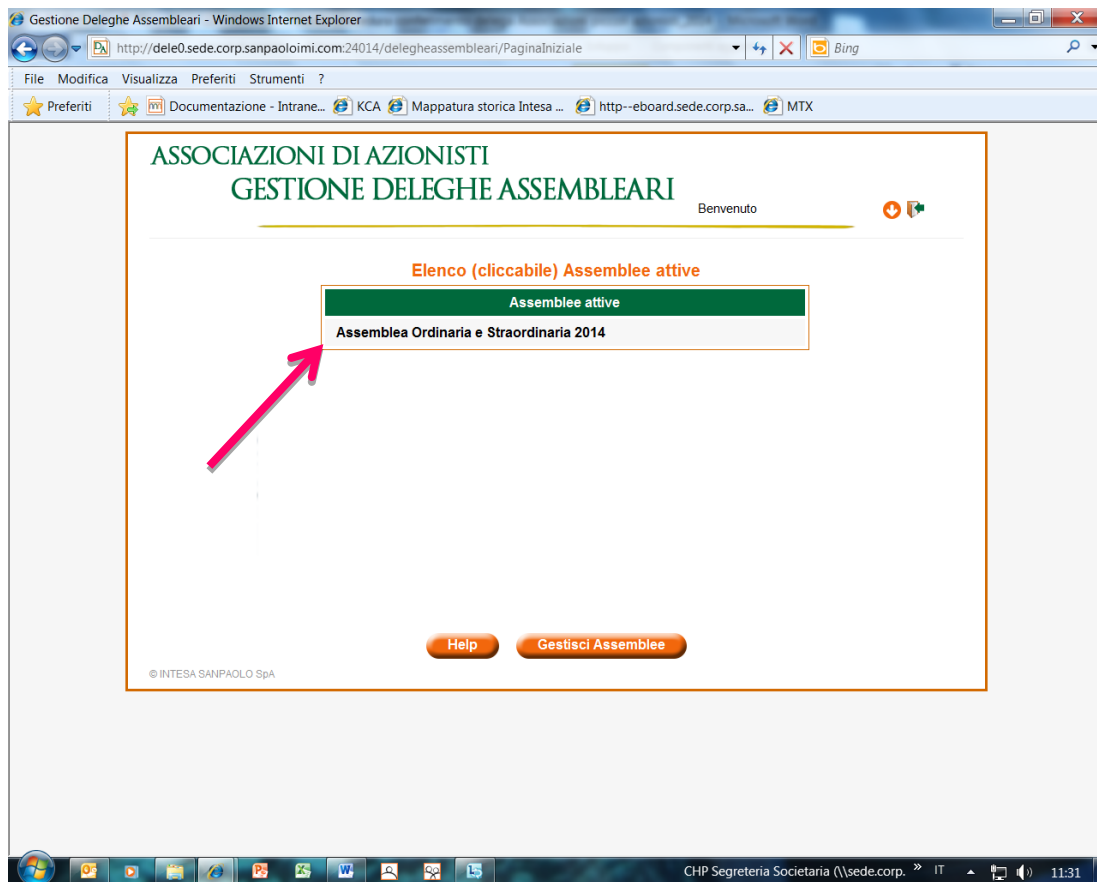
Gestione Deleghe Assembleari - Windows Internet Explorer

http://dele0.sede.corp.sanpaoloimi.com:24014/delegheassembleari/PaginaIniziale

Bing

File Modifica Visualizza Preferiti Strumenti ?

Preferiti Documentazione - Intrane... KCA Mappatura storica Intesa ... http--eboard.sede.corp.sa... MTX

ASSOCIAZIONI DI AZIONISTI
GESTIONE DELEGHE ASSEMBLEARI

Benvenuto

Elenco (cliccabile) Assemblee attive

| Assemblee attive |
|---|
| Assemblea Ordinaria e Straordinaria 2014 |

Help Gestisci Assemblee

© INTESA SANPAOLO SpA

CHP Segreteria Societaria (\\sede.corp. » IT 11:31